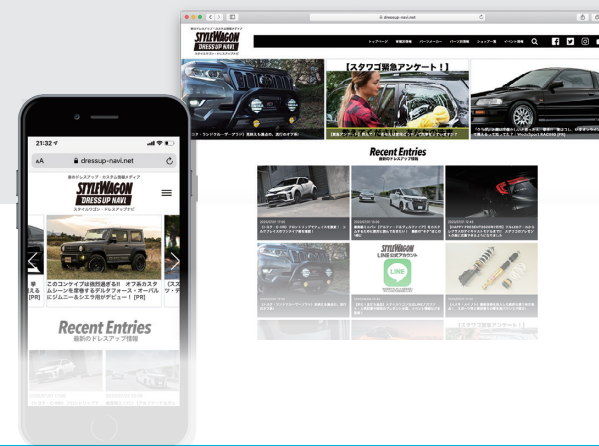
dressup-navi.net

STYLE WAGON DRESS UP NAVI

【スタワゴ緊急アンケート！】

Recent Entries
最新のドレスアップ情報

STYLE WAGON LINE公式アカウント

LINE

21:32

AA dressup-navi.net

STYLE WAGON DRESS UP NAVI
スタイルワゴン・ドレスアップナビ

このコンセプトは徹底過ぎる!! オフ系カスタムシーンを席巻するデルタフォース・オーバルにジムニー&シエラ用がデビュー！[PR]

Recent Entries
最新のドレスアップ情報